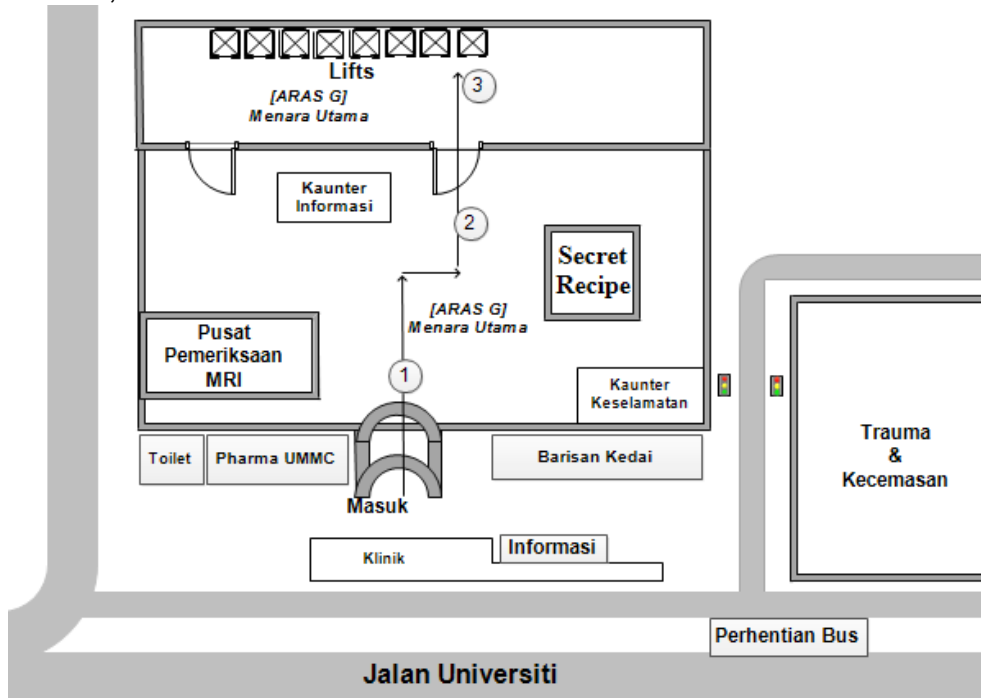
Lifts
3
[ARAS G]
Menara Utama

Kaunter Informasi

2

Secret Recipe

[ARAS G]
Menara Utama

Pusat Pemeriksaan MRI

1

Kaunter Keselamatan

Trauma & Kecemasan

Toilet
Pharma UMMC
Barisan Kedai

Masuk

Klinik
Informasi

Perhentian Bus

Jalan Universiti